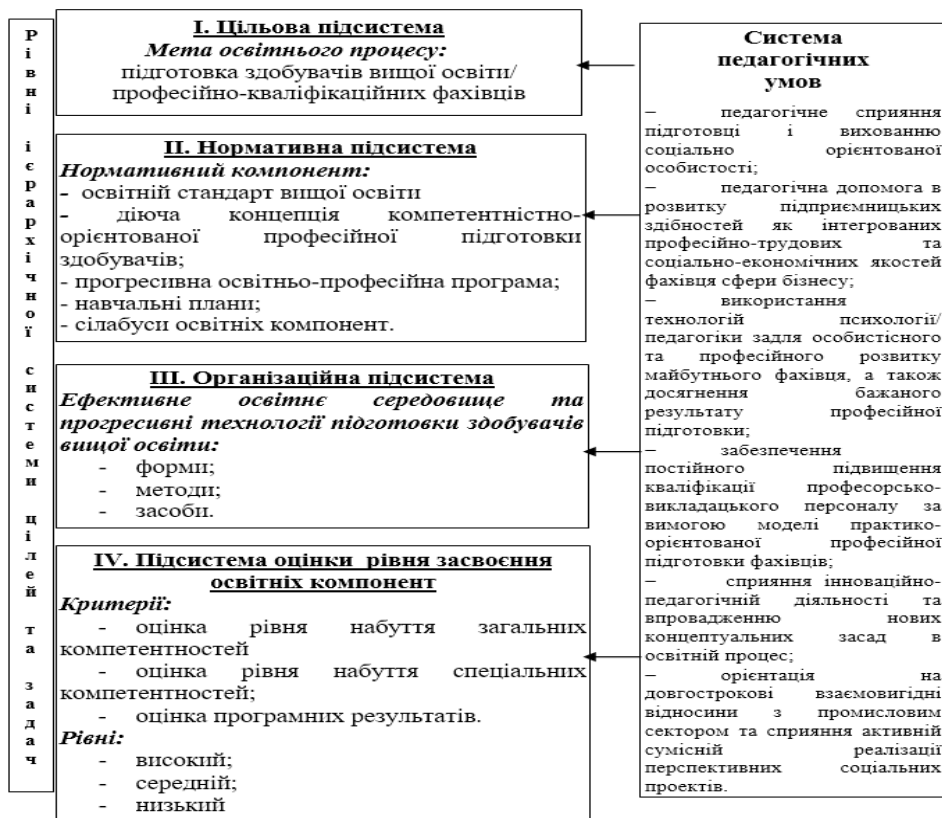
Рівні ієрархічної системи цілей та задач

I. Цільова підсистема
Мета освітнього процесу:
підготовка здобувачів вищої освіти/ професійно-кваліфікаційних фахівців

II. Нормативна підсистема
Нормативний компонент:
- освітній стандарт вищої освіти
- діюча концепція компетентністно-орієнтованої професійної підготовки здобувачів;
- прогресивна освітньо-професійна програма;
- навчальні плани;
- сілабуси освітніх компонент.

III. Організаційна підсистема
Ефективне освітнє середовище та прогресивні технології підготовки здобувачів вищої освіти:
- форми;
- методи;
- засоби.

IV. Підсистема оцінки рівня засвоєння освітніх компонент
Критерії:
- оцінка рівня набуття загальних компетентностей
- оцінка рівня набуття спеціальних компетентностей;
- оцінка програмних результатів.
Рівні:
- високий;
- середній;
- низький

Система педагогічних умов
– педагогічне сприяння підготовці і вихованню соціально орієнтованої особистості;
– педагогічна допомога в розвитку підприємницьких здібностей як інтегрованих професійно-трудових та соціально-економічних якостей фахівця сфери бізнесу;
– використання технологій психології/ педагогіки задля особистісного та професійного розвитку майбутнього фахівця, а також досягнення бажаного результату професійної підготовки;
– забезпечення постійного підвищення кваліфікації професорсько-викладацького персоналу за вимогою моделі практико-орієнтованої професійної підготовки фахівців;
– сприяння інноваційно-педагогічній діяльності та впровадженню нових концептуальних засад в освітній процес;
– орієнтація на довгострокові взаємовигідні відносини з промисловим сектором та сприяння активній сумісній реалізації перспективних соціальних проектів.